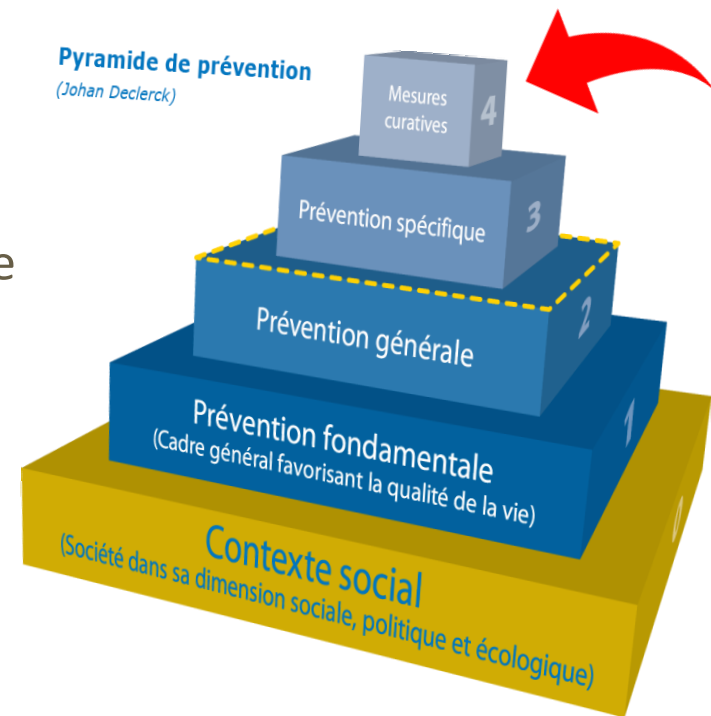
Pyramide de prévention
(Johan Declerck)

e

Mesures curatives 4

Prévention spécifique 3

Prévention générale 2

Prévention fondamentale
(Cadre général favorisant la qualité de la vie) 1

Contexte social
(Société dans sa dimension sociale, politique et écologique) 0